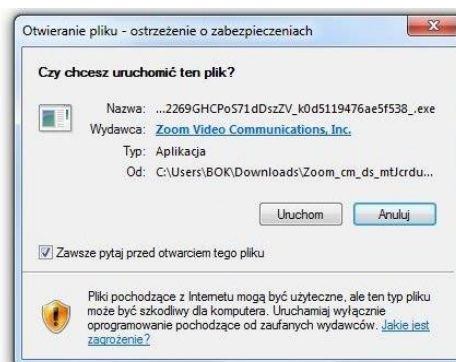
Otwieranie pliku - ostrzeżenie o zabezpieczeniach

Czy chcesz uruchomić ten plik?

Nazwa: ...2269GHCPoS71dDszZV_k0d5119476ae5f538_.exe
Wydawca: Zoom Video Communications, Inc.
Typ: Aplikacja
Od: C:\Users\BOK\Downloads\Zoom_cm_ds_mtJcrdu...

Uruchom Anuluj

Zawsze pytaj przed otwarciem tego pliku

Pliki pochodzące z Internetu mogą być użyteczne, ale ten typ pliku może być szkodliwy dla komputera. Uruchamiaj wyłącznie oprogramowanie pochodzące od zaufanych wydawców. Jakie jest zagrożenie?